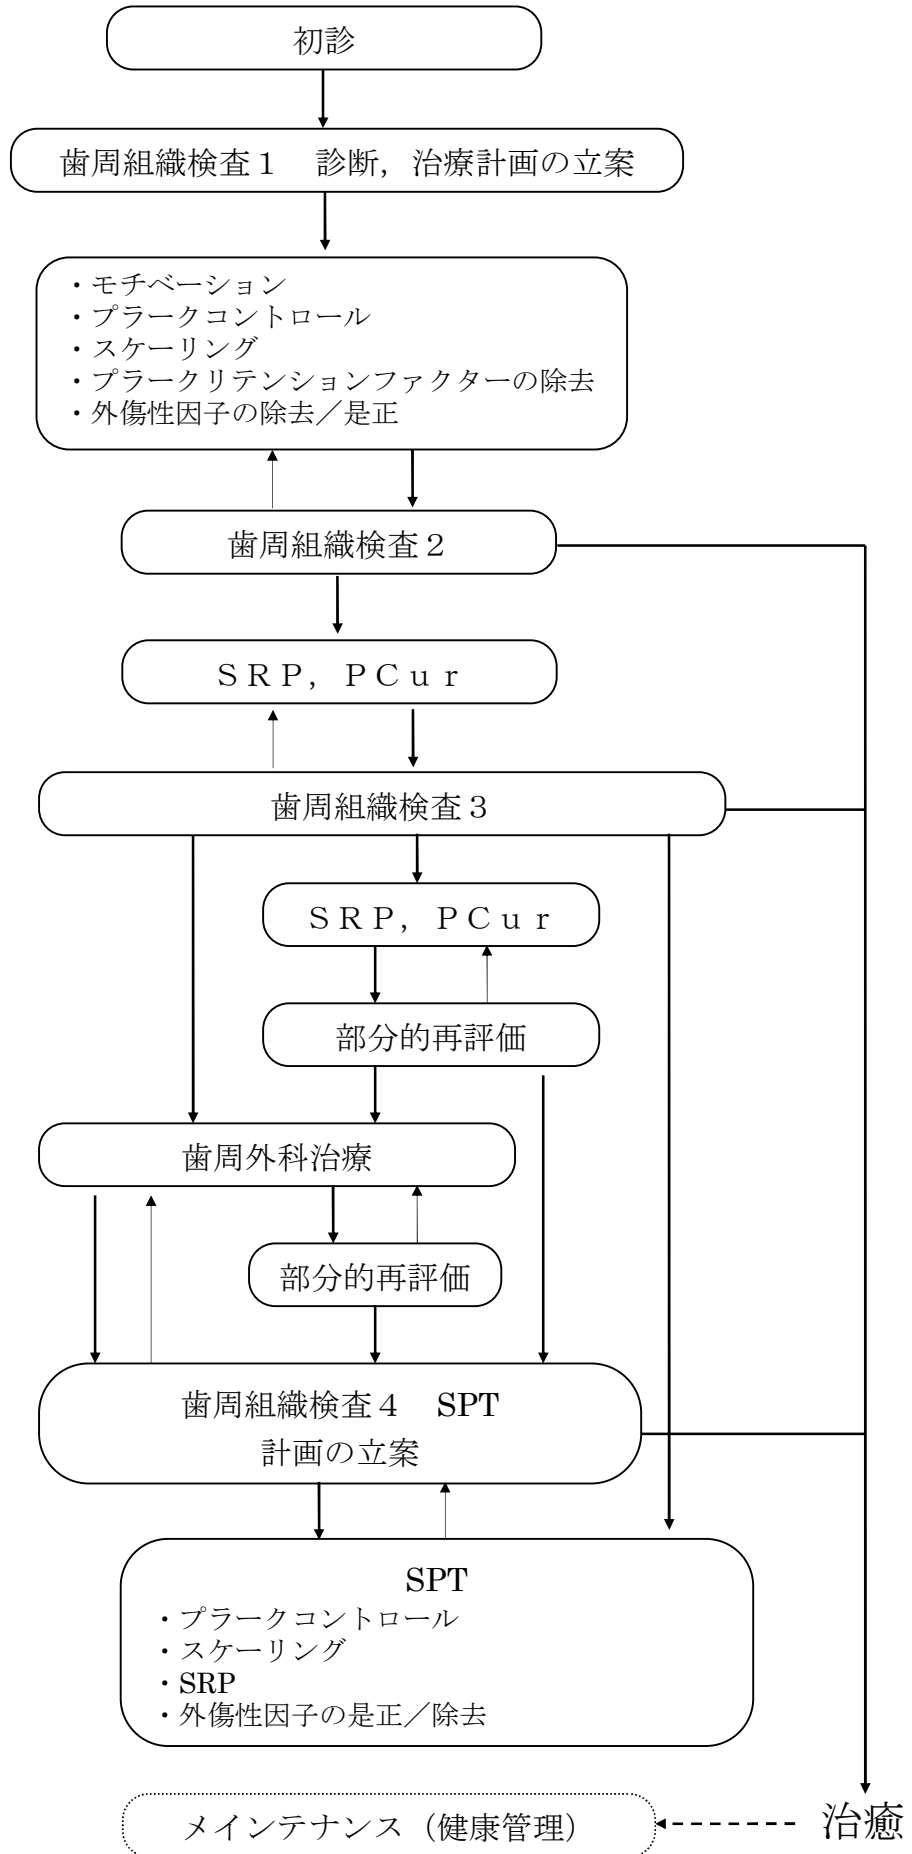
初診

歯周組織検査１　診断，治療計画の立案

・モチベーション
・プラークコントロール
・スケーリング
・プラークリテンションファクターの除去
・外傷性因子の除去／是正

歯周組織検査２

ＳＲＰ，ＰＣｕｒ

歯周組織検査３

ＳＲＰ，ＰＣｕｒ

部分的再評価

歯周外科治療

部分的再評価

歯周組織検査４　SPT
計画の立案

SPT
・プラークコントロール
・スケーリング
・SRP
・外傷性因子の是正／除去

メインテナンス（健康管理）

治癒